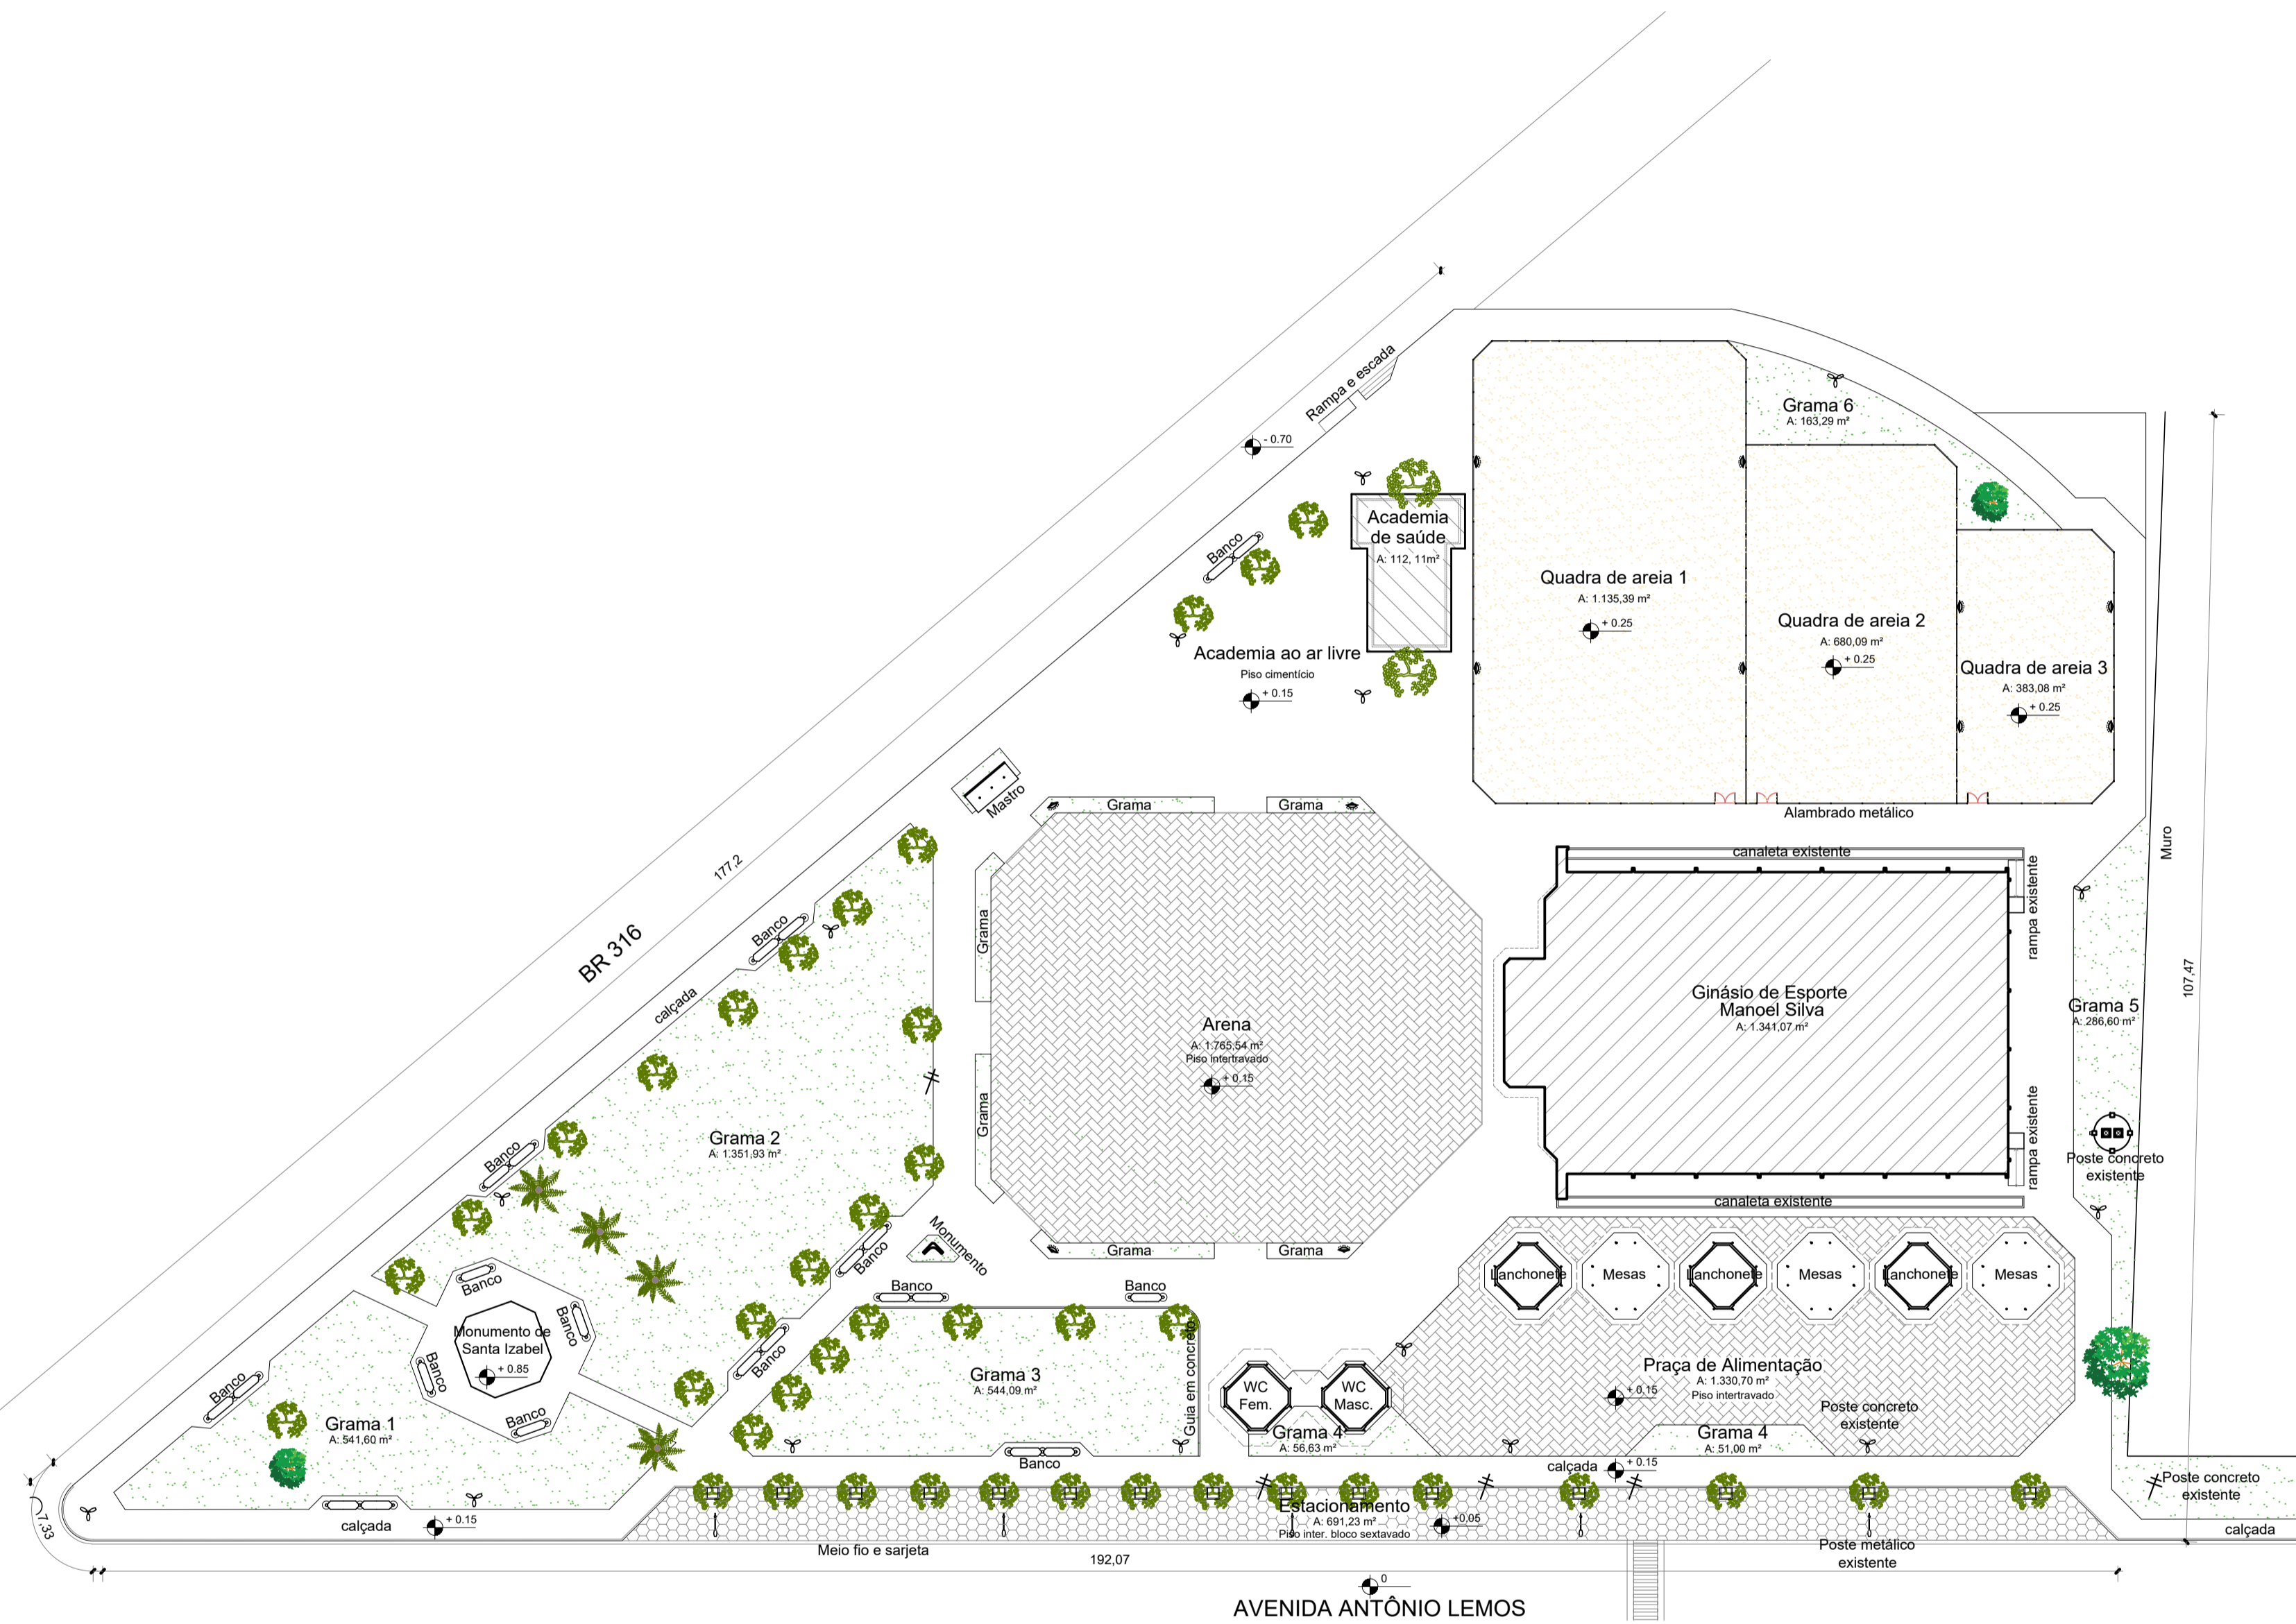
Rampa e escada
- 0.70
Academia de saúde
A: 112, 11m²
Banco
Academia ao ar livre
Piso cimentício
+ 0.15
Grama 6
A: 163,29 m²
Quadra de areia 1
A: 1.135,39 m²
+ 0.25
Quadra de areia 2
A: 680,09 m²
+ 0.25
Quadra de areia 3
A: 383,08 m²
+ 0.25
Alambrado metálico
Mastro
Grama
Grama
177.2
BR 316
Banco
calçada
Grama
Grama
Arena
A: 1.765,54 m²
Piso intertravado
+ 0.15
canaleta existente
rampa existente
Ginásio de Esporte Manoel Silva
A: 1.341,07 m²
rampa existente
canaleta existente
Muro
107,47
Grama 5
A: 286,60 m²
Poste concreto existente
Grama 2
A: 1.351,93 m²
Banco
Monumento
Banco
Grama
Grama
Banco
Banco
Monumento de Santa Izabel
+ 0.85
Banco
Banco
Banco
Banco
Banco
Banco
Grama 3
A: 544,09 m²
Guia em concreto
Lanchonete
Mesas
Lanchonete
Mesas
Lanchonete
Mesas
Praça de Alimentação
A: 1.330,70 m²
Piso intertravado
+ 0.15
WC Fem.
WC Masc.
Grama 4
A: 56,63 m²
Grama 4
A: 51,00 m²
Poste concreto existente
Grama 1
A: 541,60 m²
Banco
Banco
calçada
+ 0.15
calçada
+ 0.15
Estacionamento
A: 691,23 m²
Piso inter. bloco sextavado
+0,05
Poste concreto existente
calçada
7.33
Meio fio e sarjeta
192,07
Poste metálico existente
0
AVENIDA ANTÔNIO LEMOS